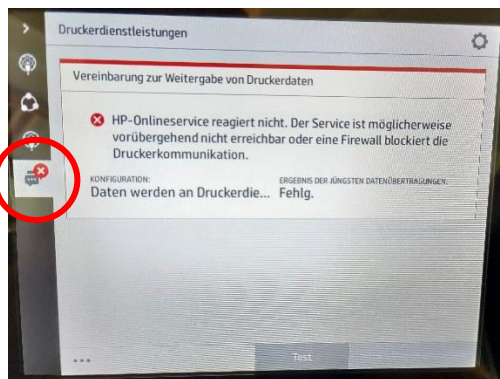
Druckerdienstleistungen

Vereinbarung zur Weitergabe von Druckerdaten

HP-Onlineservice reagiert nicht. Der Service ist möglicherweise vorübergehend nicht erreichbar oder eine Firewall blockiert die Druckerkommunikation.

KONFIGURATION:
Daten werden an Druckerdie...

ERGEBNIS DER JÜNGSTEN DATENÜBERTRAGUNGEN:
Fehlg.

Test